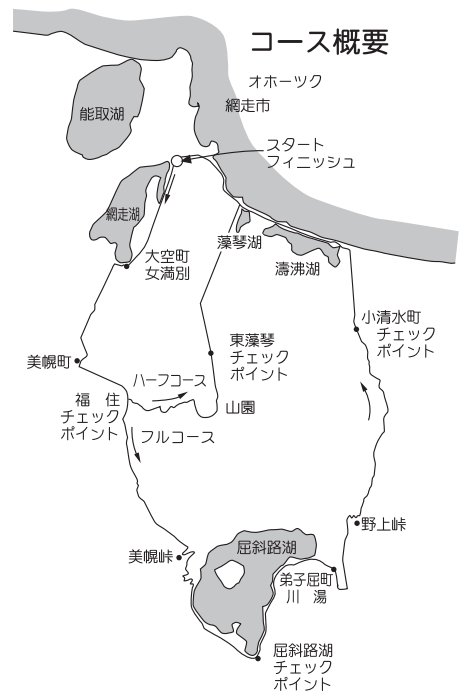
コース概要

オホーツク

能取湖

網走市

スタート
フィニッシュ

網走湖

藻琴湖

濤沸湖

大空町
女満別

小清水町
チェック
ポイント

東藻琴
チェック
ポイント

美幌町

ハーフコース

山園

福　住
チェック
ポイント

フルコース

野上峠

屈斜路湖

美幌峠

弟子屈町
川　湯

屈斜路湖
チェック
ポイント